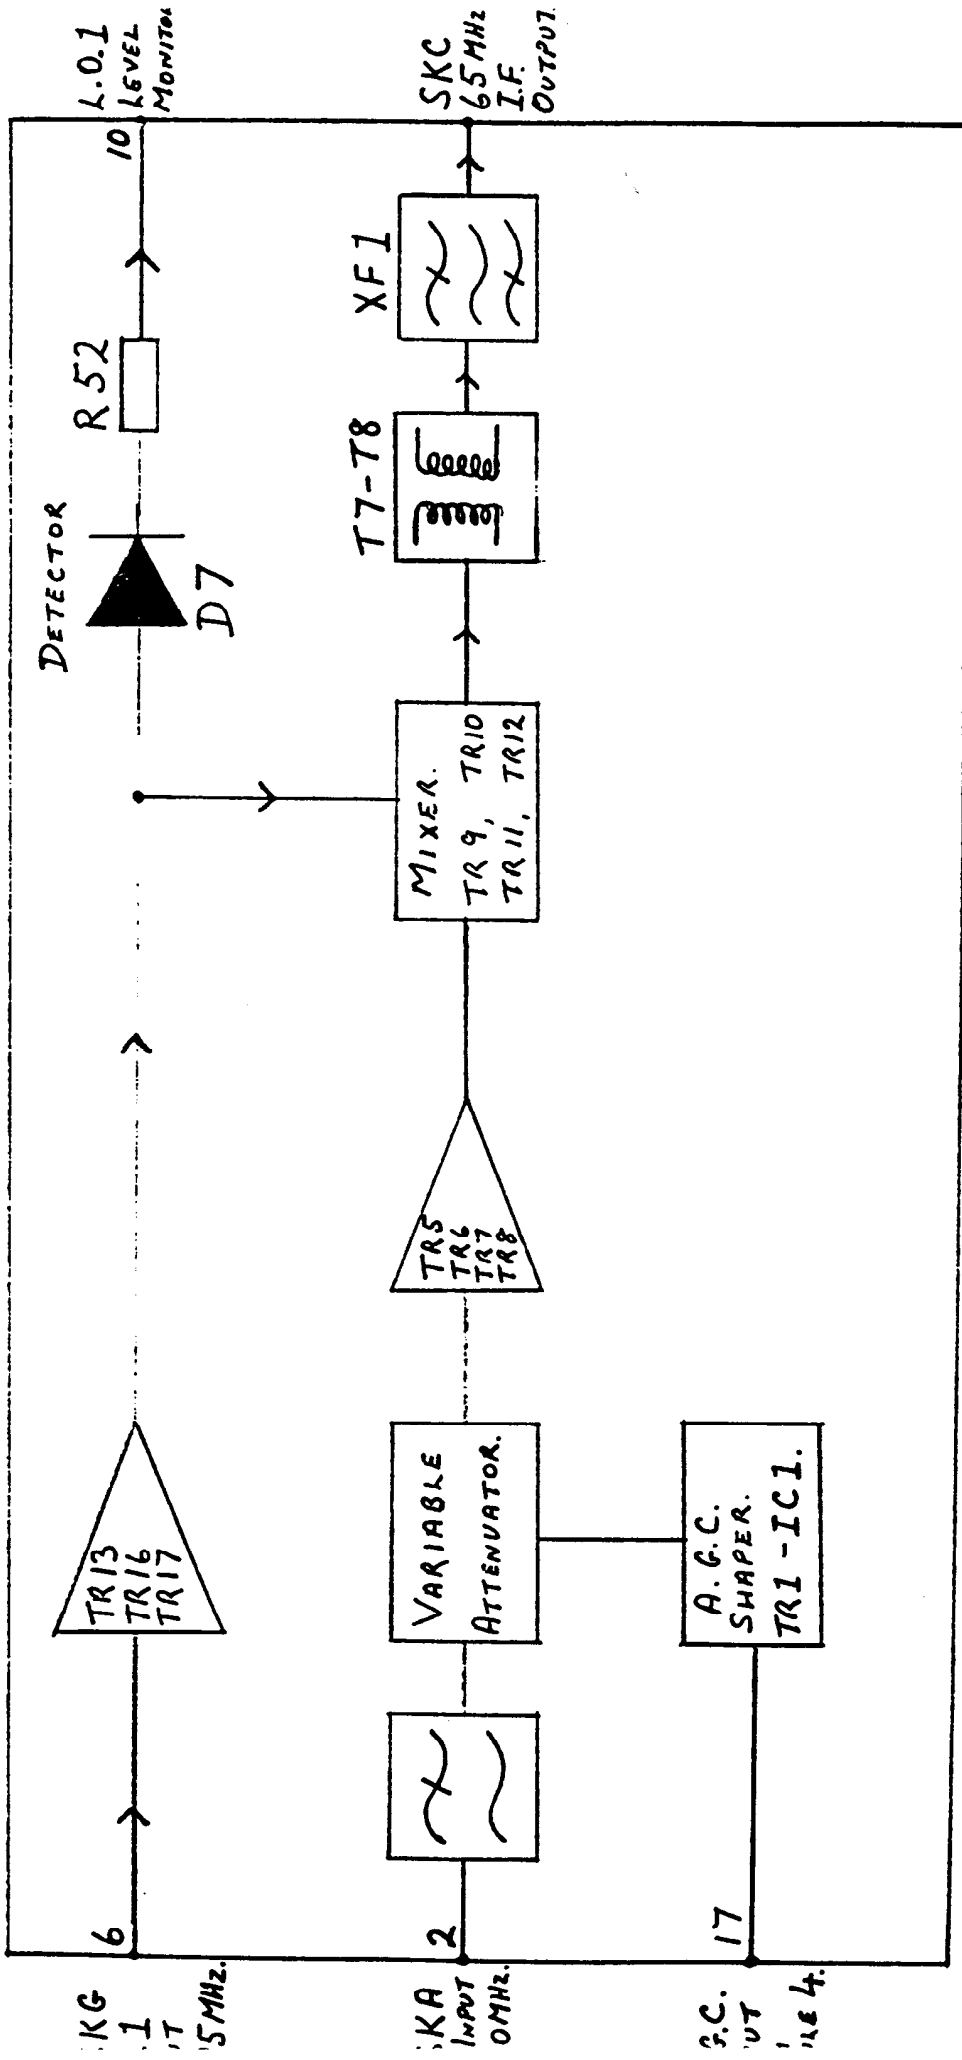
L.O.1 LEVEL MONITO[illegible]
10
SKC 65MHz I.F. OUTPUT.
XF1
T7-T8
R52
DETECTOR
D7
MIXER. TR9, TR10 TR11, TR12
TR5 TR6 TR7 TR8
TR13 TR16 TR17
VARIABLE ATTENUATOR.
A.G.C. SHAPER. TR1-IC1.
6
2
17
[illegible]KG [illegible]1 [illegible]T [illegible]5MHz.
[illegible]SKA INPUT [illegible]OMHz.
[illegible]G.C. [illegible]UT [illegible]LE 4.